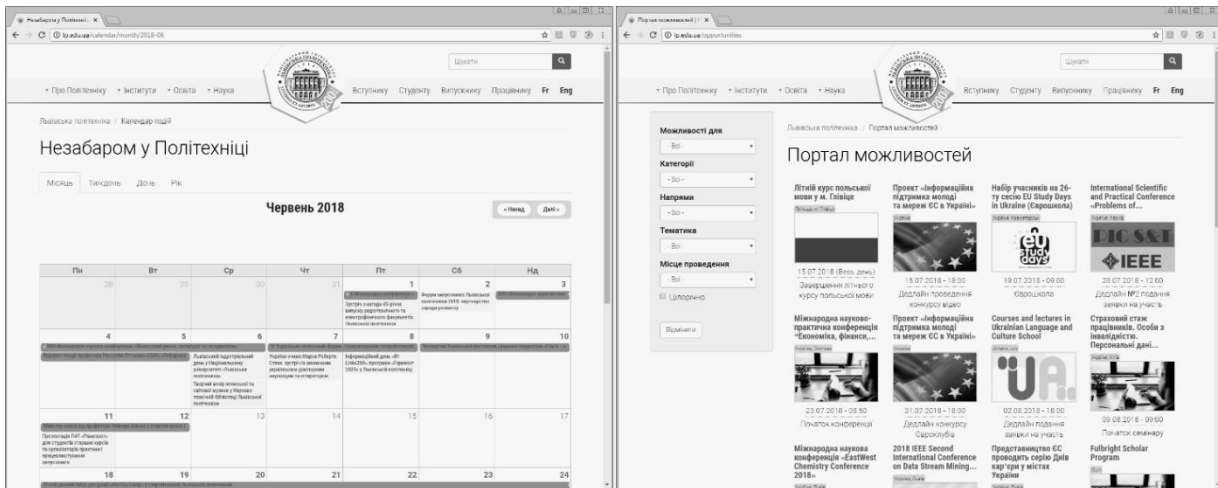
Незабаром у Політехніці ×

lp.edu.ua/calendar/month/2018-06

Шукати

• Про Політехніку • Інститути • Освіта • Наука

Вступнику Студенту Випускнику Працівнику Fr Eng

Львівська політехніка / Календар подій

Незабаром у Політехніці

Місяць Тиждень День Рік

Червень 2018

« Назад Далі »

| Пн | Вт | Ср | Чт | Пт | Сб | Нд |
|---|---|---|---|---|---|---|
| 28 | 29 | 30 | 31 | 1 | 2 | 3 |
| 4 | 5 | 6 | 7 | 8 | 9 | 10 |
| 11 | 12 | 13 | 14 | 15 | 16 | 17 |
| 18 | 19 | 20 | 21 | 22 | 23 | 24 |

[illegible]

Портал можливостей ×

lp.edu.ua/opportunities

Шукати

• Про Політехніку • Інститути • Освіта • Наука

Вступнику Студенту Випускнику Працівнику Fr Eng

Можливості для
- Всі -
Категорії
- Всі -
Напрями
- Всі -
Тематика
- Всі -
Місце проведення
- Всі -
Цілорічно
Відмінити

Львівська політехніка / Портал можливостей

Портал можливостей

Літній курс польської мови у м. Глівіце
15.07.2018 (Весь день)
Завершення літнього курсу польської мови

Проект «Інформаційна підтримка молоді та мереж ЄС в Україні»
15.07.2018 - 18:00
Дедлайн проведення конкурсу відео

Набір учасників на 26-ту сесію EU Study Days in Ukraine (Єврошкола)
19.07.2018 - 09:00
Єврошкола

International Scientific and Practical Conference «Problems of...
PIC S&T
IEEE
20.07.2018 - 12:00
Дедлайн №2 подання заявки на участь

Міжнародна науково-практична конференція "Економіка, фінанси,...
23.07.2018 - 08:50
Початок конференції

Проект «Інформаційна підтримка молоді та мереж ЄС в Україні»
31.07.2018 - 18:00
Дедлайн конкурсу Єврокпуба

Courses and lectures in Ukrainian Language and Culture School
02.08.2018 - 18:00
Дедлайн подання заявки на участь

Страховий стаж працівників. Особи з інвалідністю. Персональні дані...
09.08.2018 - 09:00
Початок семінару

Міжнародна наукова конференція «EastWest Chemistry Conference 2018»

2018 IEEE Second International Conference on Data Stream Mining...

Представництво ЄС проводить серію Днів кар'єри у містах України

Fulbright Scholar Program